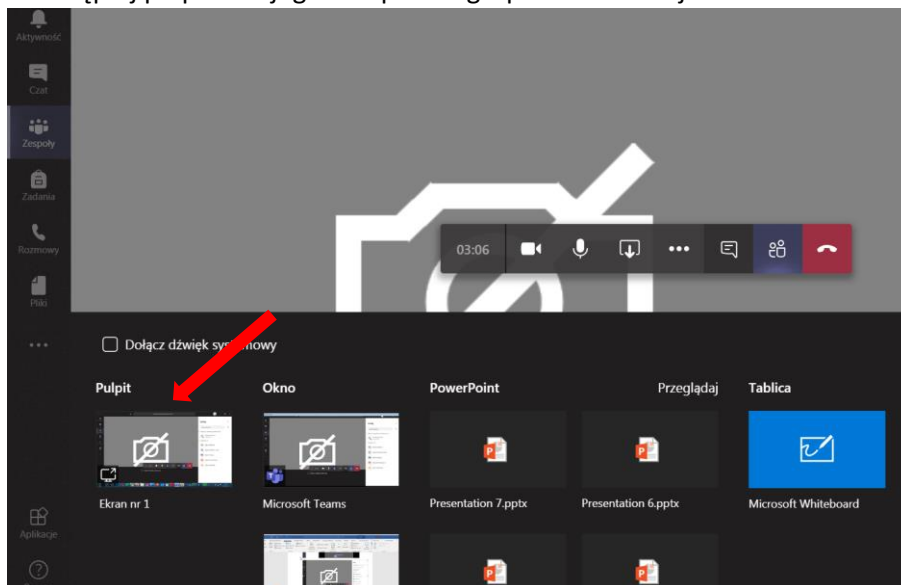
Aktywność

Czat

Zespoły

Zadania

Rozmowy

Pliki

...

Aplikacje

03:06

Dołącz dźwięk sy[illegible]owy

Pulpit

Okno

PowerPoint

Przeglądaj

Tablica

Ekran nr 1

Microsoft Teams

Presentation 7.pptx

Presentation 6.pptx

Microsoft Whiteboard